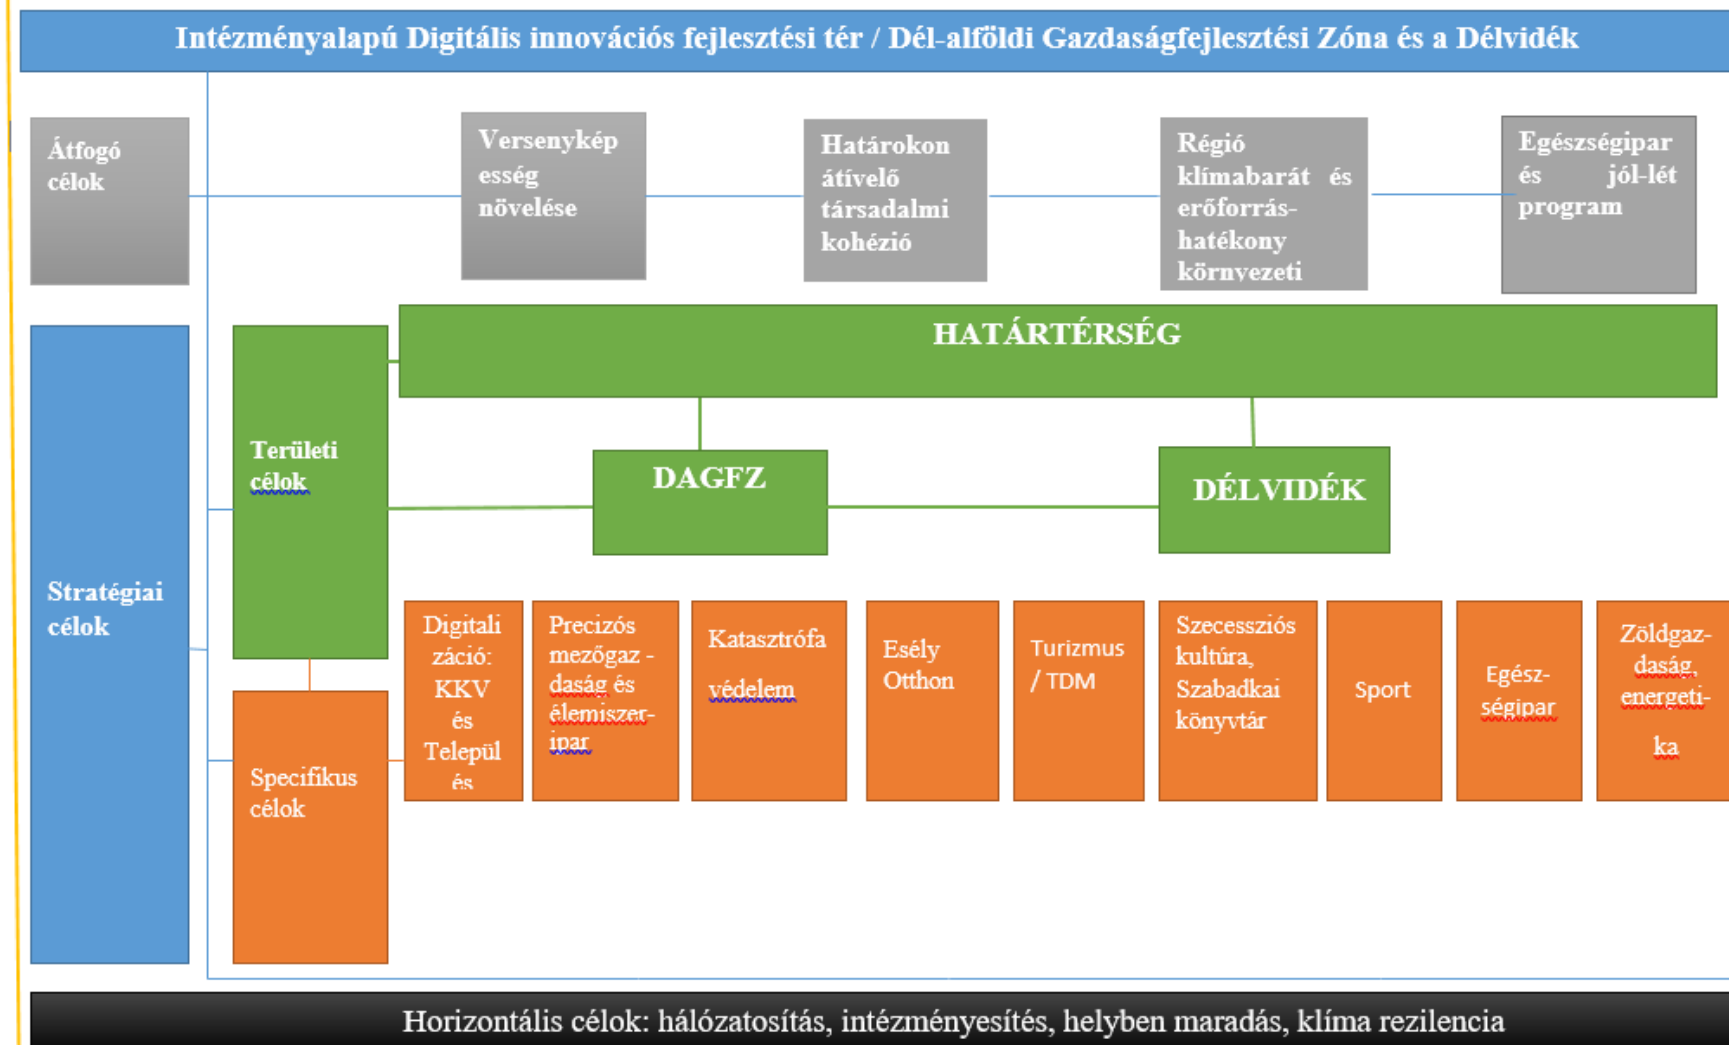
Intézményalapú Digitális innovációs fejlesztési tér / Dél-alföldi Gazdaságfejlesztési Zóna és a Délvidék

Átfogó célok

Versenyképesség növelése

Határokon átívelő társadalmi kohézió

Régió klímabarát és erőforrás-hatékony környezeti

Egészségipar és jól-lét program

Stratégiai célok

Területi célok

HATÁRTÉRSÉG

DAGFZ

DÉLVIDÉK

Specifikus célok

Digitalizáció: KKV és Települ és

Precizós mezőgazdaság és élemiszeripar

Katasztrófa védelem

Esély Otthon

Turizmus / TDM

Szecessziós kultúra, Szabadkai könyvtár

Sport

Egészségipar

Zöldgazdaság, energetika

Horizontális célok: hálózatosítás, intézményesítés, helyben maradás, klíma rezilencia